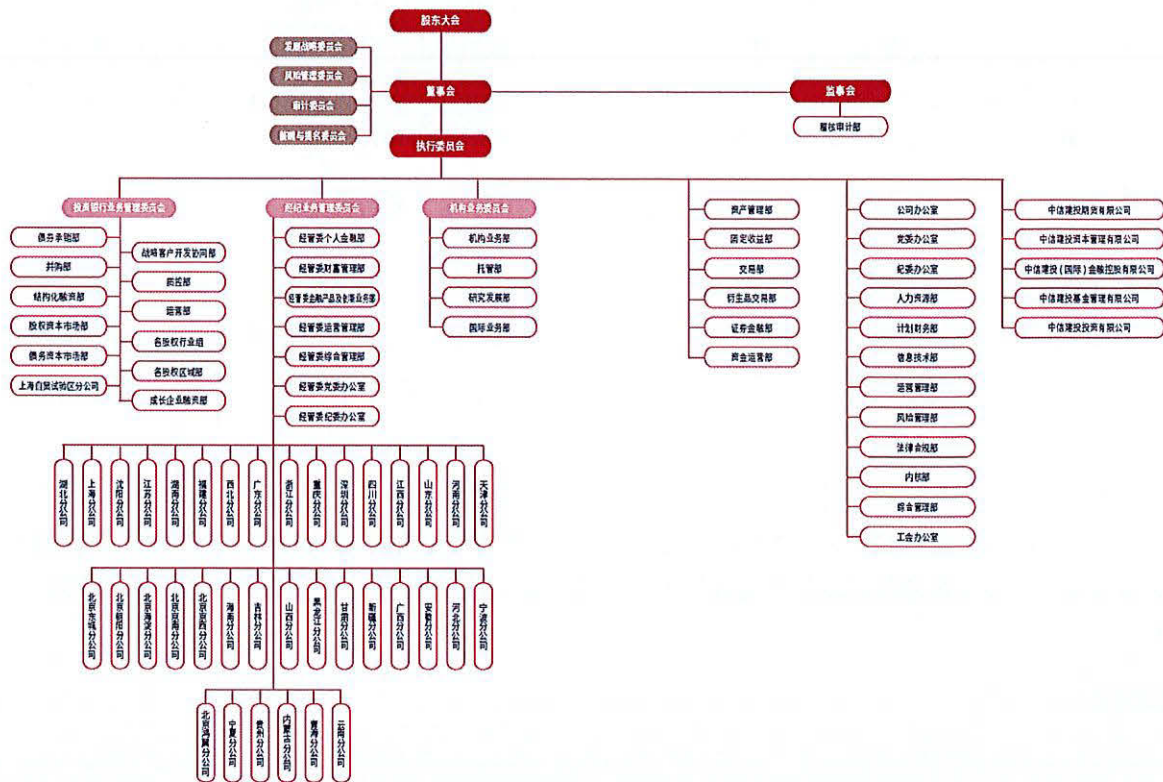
股东大会

发展战略委员会
风险管理委员会
审计委员会
薪酬与提名委员会

董事会

监事会

稽核审计部

执行委员会

投资银行业务管理委员会

债务承销部
并购部
结构化融资部
股权资本市场部
债务资本市场部
上海自贸试验区分公司

战略客户开发协同部
质控部
运营部
各股权行业组
各股权区域部
成长企业融资部

经纪业务管理委员会

经管委个人金融部
经管委财富管理部
经管委金融产品及创新业务部
经管委运营管理部
经管委综合管理部
经管委党委办公室
经管委纪委办公室

机构业务委员会

机构业务部
托管部
研究发展部
国际业务部

资产管理部
固定收益部
交易部
衍生品交易部
证券金融部
资金运营部

公司办公室
党委办公室
纪委办公室
人力资源部
计划财务部
信息技术部
运营管理部
风险管理部
法律合规部
内核部
综合管理部
工会办公室

中信建投期货有限公司
中信建投资本管理有限公司
中信建投（国际）金融控股有限公司
中信建投基金管理有限公司
中信建投投资有限公司

湖北分公司
上海分公司
沈阳分公司
江苏分公司
湖南分公司
福建分公司
西北分公司
广东分公司
浙江分公司
重庆分公司
深圳分公司
四川分公司
江西分公司
山东分公司
河南分公司
天津分公司

北京东城分公司
北京朝阳分公司
北京海淀分公司
北京京南分公司
北京京西分公司
海南分公司
吉林分公司
山西分公司
黑龙江分公司
甘肃分公司
新疆分公司
广西分公司
安徽分公司
河北分公司
宁波分公司

北京鸿翼分公司
宁夏分公司
贵州分公司
内蒙古分公司
青海分公司
云南分公司